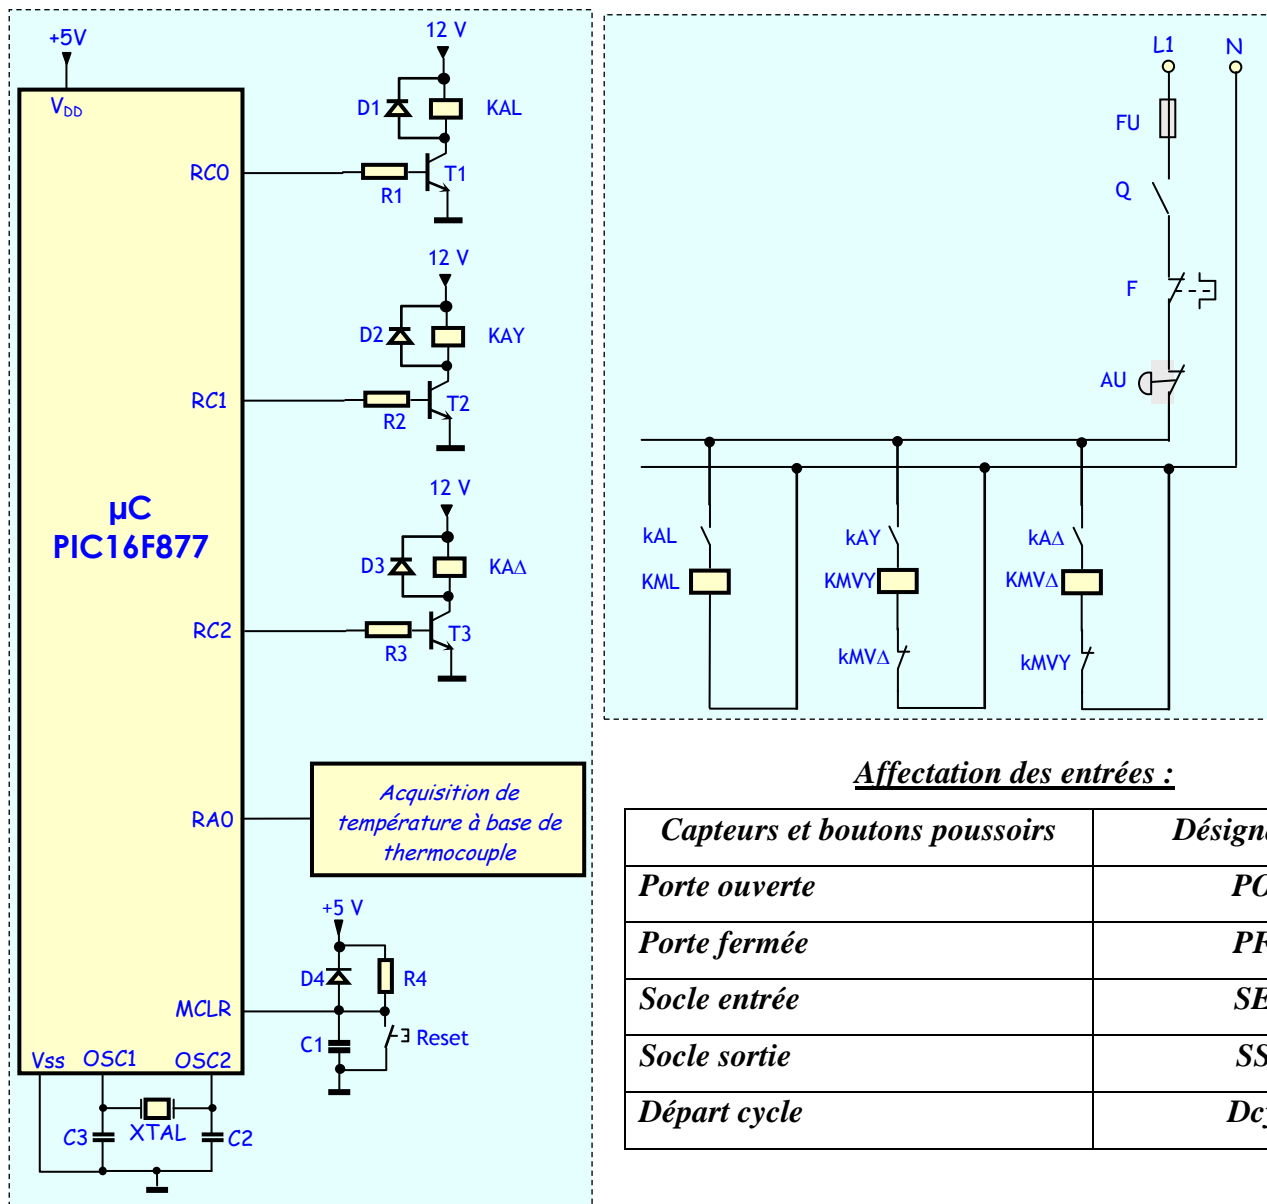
+5V
$V_{DD}$
RC0
RC1
RC2
RA0
MCLR
Vss OSC1 OSC2
µC
PIC16F877
12 V
D1
KAL
R1
T1
12 V
D2
KAY
R2
T2
12 V
D3
KA∆
R3
T3
Acquisition de température à base de thermocouple
+5 V
D4
R4
C1
Reset
C3
XTAL
C2

L1
N
FU
Q
F
AU
kAL
KML
kAY
KMVY
kMV∆
kA∆
KMV∆
kMVY

Affectation des entrées :

| Capteurs et boutons poussoirs | Désign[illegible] |
|---|---|
| Porte ouverte | PO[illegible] |
| Porte fermée | PF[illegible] |
| Socle entrée | SE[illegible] |
| Socle sortie | SS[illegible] |
| Départ cycle | Dc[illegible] |